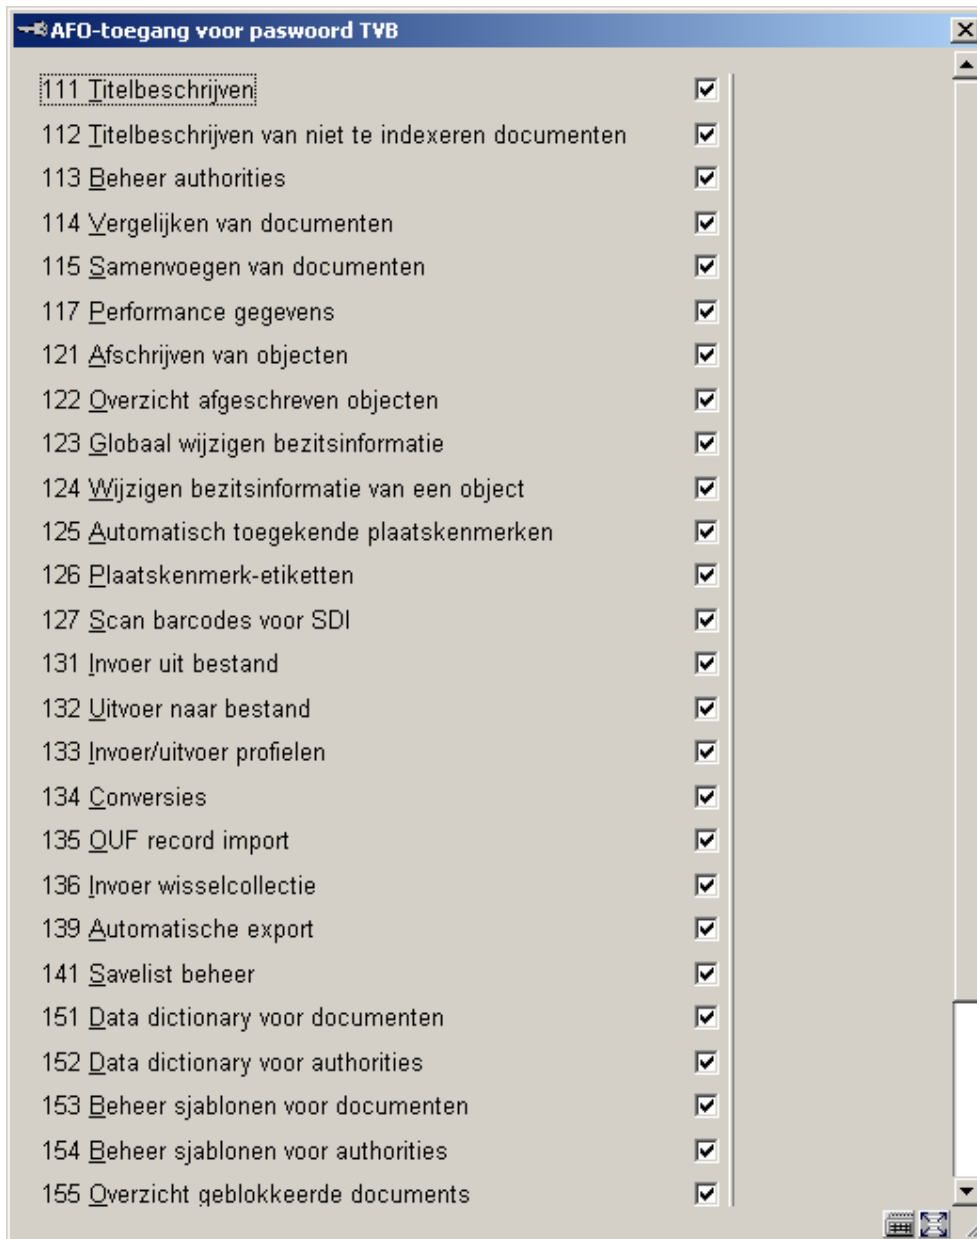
AFO-toegang voor paswoord TVB

111 Titelbeschrijven
112 Titelbeschrijven van niet te indexeren documenten
113 Beheer authorities
114 Vergelijken van documenten
115 Samenvoegen van documenten
117 Performance gegevens
121 Afschrijven van objecten
122 Overzicht afgeschreven objecten
123 Globaal wijzigen bezitsinformatie
124 Wijzigen bezitsinformatie van een object
125 Automatisch toegekende plaatskenmerken
126 Plaatskenmerk-etiketten
127 Scan barcodes voor SDI
131 Invoer uit bestand
132 Uitvoer naar bestand
133 Invoer/uitvoer profielen
134 Conversies
135 OUF record import
136 Invoer wisselcollectie
139 Automatische export
141 Savelist beheer
151 Data dictionary voor documenten
152 Data dictionary voor authorities
153 Beheer sjablonen voor documenten
154 Beheer sjablonen voor authorities
155 Overzicht geblokkeerde documents